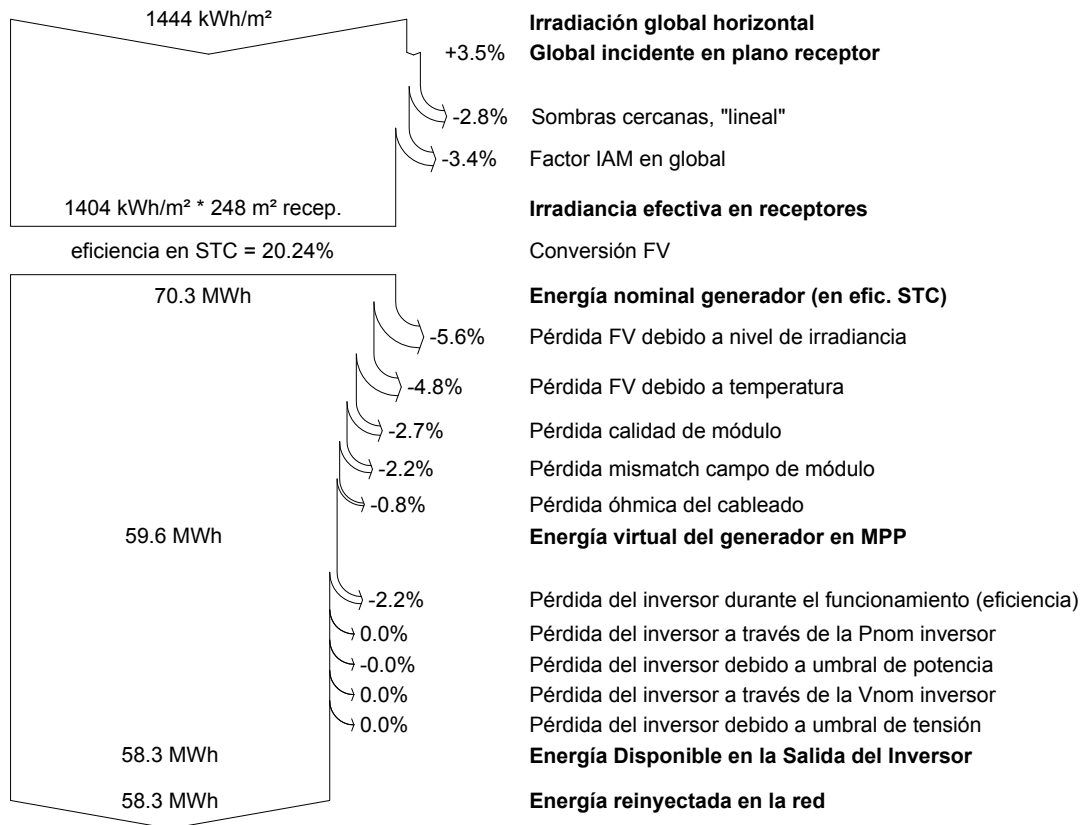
1444 kWh/m²

Irradiación global horizontal

+3.5% Global incidente en plano receptor

-2.8% Sombras cercanas, "lineal"

-3.4% Factor IAM en global

1404 kWh/m² * 248 m² recep.

Irradiancia efectiva en receptores

eficiencia en STC = 20.24%

Conversión FV

70.3 MWh

Energía nominal generador (en efic. STC)

-5.6% Pérdida FV debido a nivel de irradiancia

-4.8% Pérdida FV debido a temperatura

-2.7% Pérdida calidad de módulo

-2.2% Pérdida mismatch campo de módulo

-0.8% Pérdida óhmica del cableado

59.6 MWh

Energía virtual del generador en MPP

-2.2% Pérdida del inversor durante el funcionamiento (eficiencia)

0.0% Pérdida del inversor a través de la Pnom inversor

-0.0% Pérdida del inversor debido a umbral de potencia

0.0% Pérdida del inversor a través de la Vnom inversor

0.0% Pérdida del inversor debido a umbral de tensión

58.3 MWh

Energía Disponible en la Salida del Inversor

58.3 MWh

Energía reinyectada en la red